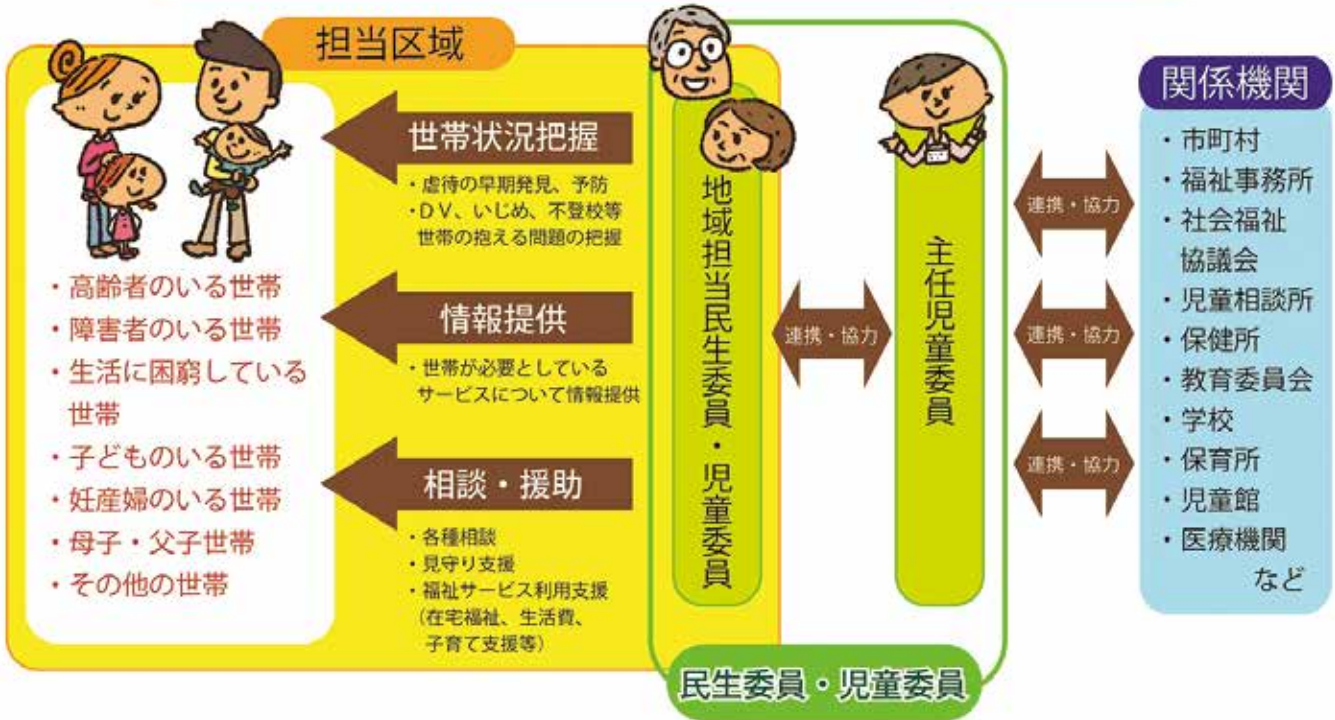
担当区域

・高齢者のいる世帯
・障害者のいる世帯
・生活に困窮している世帯
・子どものいる世帯
・妊産婦のいる世帯
・母子・父子世帯
・その他の世帯

世帯状況把握
・虐待の早期発見、予防
・DV、いじめ、不登校等世帯の抱える問題の把握

情報提供
・世帯が必要としているサービスについて情報提供

相談・援助
・各種相談
・見守り支援
・福祉サービス利用支援（在宅福祉、生活費、子育て支援等）

地域担当民生委員・児童委員

連携・協力

主任児童委員

民生委員・児童委員

連携・協力
連携・協力
連携・協力

関係機関
・市町村
・福祉事務所
・社会福祉協議会
・児童相談所
・保健所
・教育委員会
・学校
・保育所
・児童館
・医療機関
など